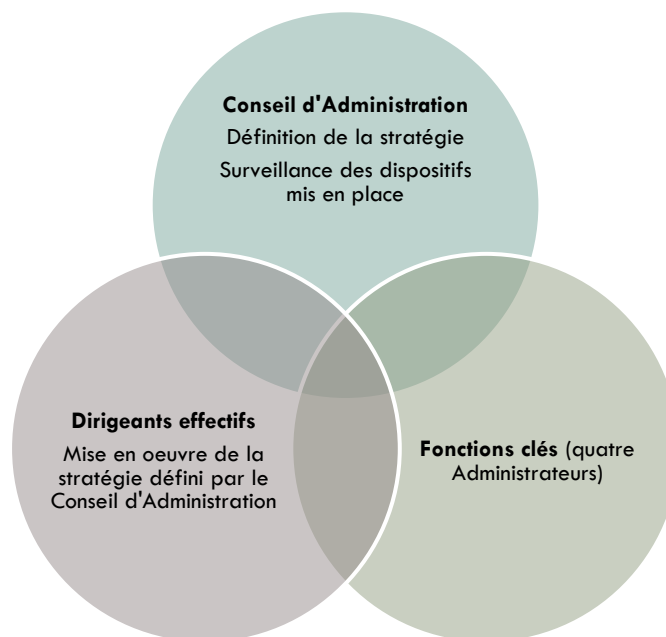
**Conseil d'Administration**

Définition de la stratégie

Surveillance des dispositifs mis en place

**Dirigeants effectifs**

Mise en oeuvre de la stratégie défini par le Conseil d'Administration

**Fonctions clés** (quatre Administrateurs)